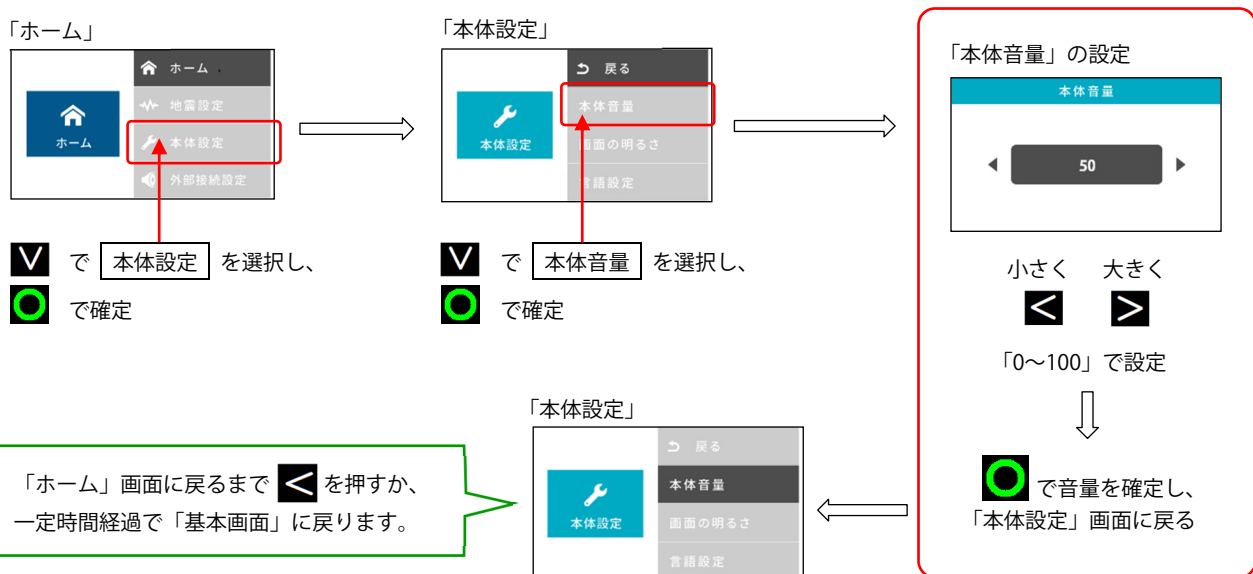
「ホーム」

ホーム

ホーム

地震設定

本体設定

外部接続設定

で 本体設定 を選択し、

で確定

「本体設定」

本体設定

戻る

本体音量

画面の明るさ

言語設定

で 本体音量 を選択し、

で確定

「本体音量」の設定

本体音量

50

小さく 大きく

「0～100」で設定

で音量を確定し、
「本体設定」画面に戻る

「本体設定」

本体設定

戻る

本体音量

画面の明るさ

言語設定

「ホーム」画面に戻るまで を押すか、
一定時間経過で「基本画面」に戻ります。